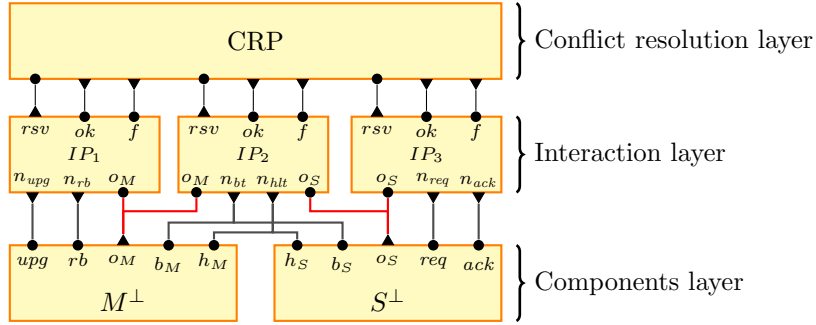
CRP

Conflict resolution layer

$rsv$ $ok$ $f$
$IP_1$
$n_{upg}$ $n_{rb}$ $o_M$

$rsv$ $ok$ $f$
$IP_2$
$o_M$ $n_{bt}$ $n_{hlt}$ $o_S$

$rsv$ $ok$ $f$
$IP_3$
$o_S$ $n_{req}$ $n_{ack}$

Interaction layer

$upg$ $rb$ $o_M$ $b_M$ $h_M$
$M^{\perp}$

$h_S$ $b_S$ $o_S$ $req$ $ack$
$S^{\perp}$

Components layer